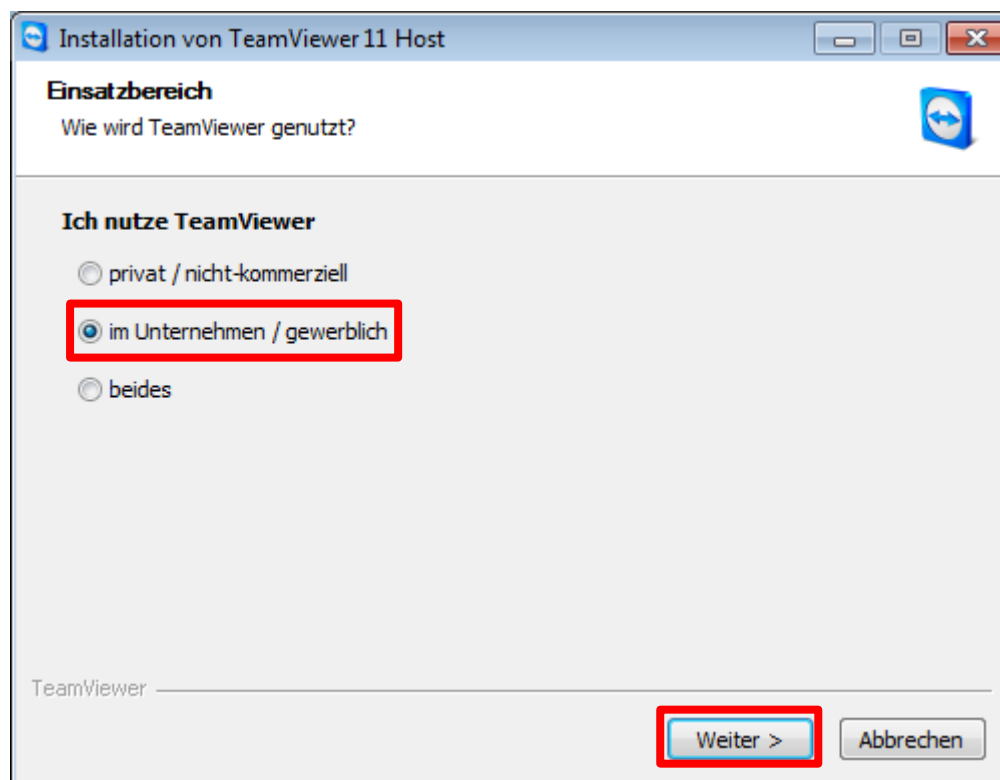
Installation von TeamViewer 11 Host

Einsatzbereich
Wie wird TeamViewer genutzt?

Ich nutze TeamViewer

privat / nicht-kommerziell

im Unternehmen / gewerblich

beides

TeamViewer

Weiter >

Abbrechen